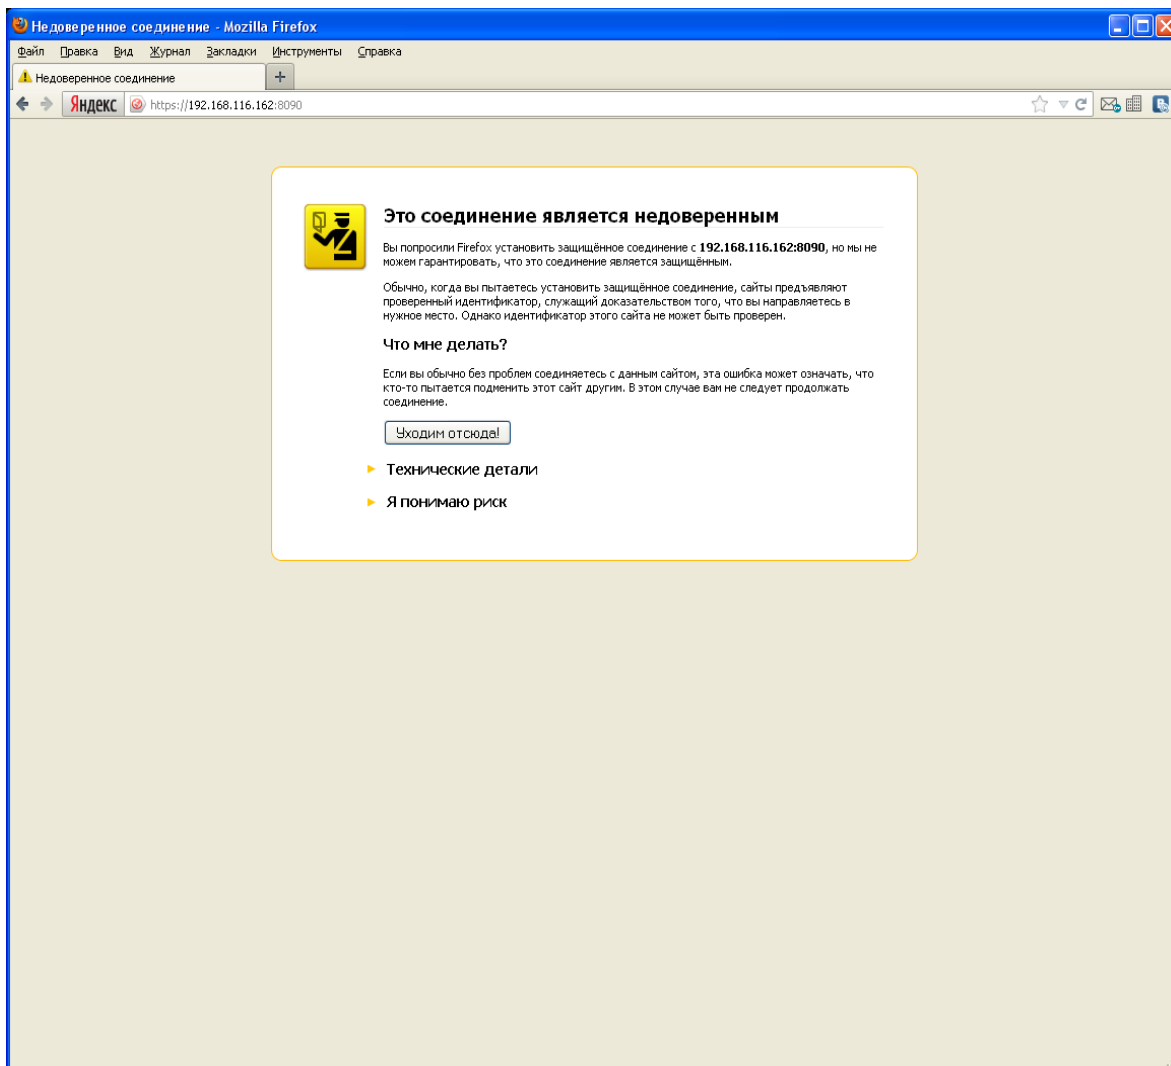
Недоверенное соединение - Mozilla Firefox

Файл Правка Вид Журнал Закладки Инструменты Справка

Недоверенное соединение

+

Яндекс https://192.168.116.162:8090

Это соединение является недоверенным

Вы попросили Firefox установить защищённое соединение с 192.168.116.162:8090, но мы не можем гарантировать, что это соединение является защищённым.

Обычно, когда вы пытаетесь установить защищённое соединение, сайты предъявляют проверенный идентификатор, служащий доказательством того, что вы направляетесь в нужное место. Однако идентификатор этого сайта не может быть проверен.

Что мне делать?

Если вы обычно без проблем соединяетесь с данным сайтом, эта ошибка может означать, что кто-то пытается подменить этот сайт другим. В этом случае вам не следует продолжать соединение.

Уходим отсюда!

Технические детали

Я понимаю риск